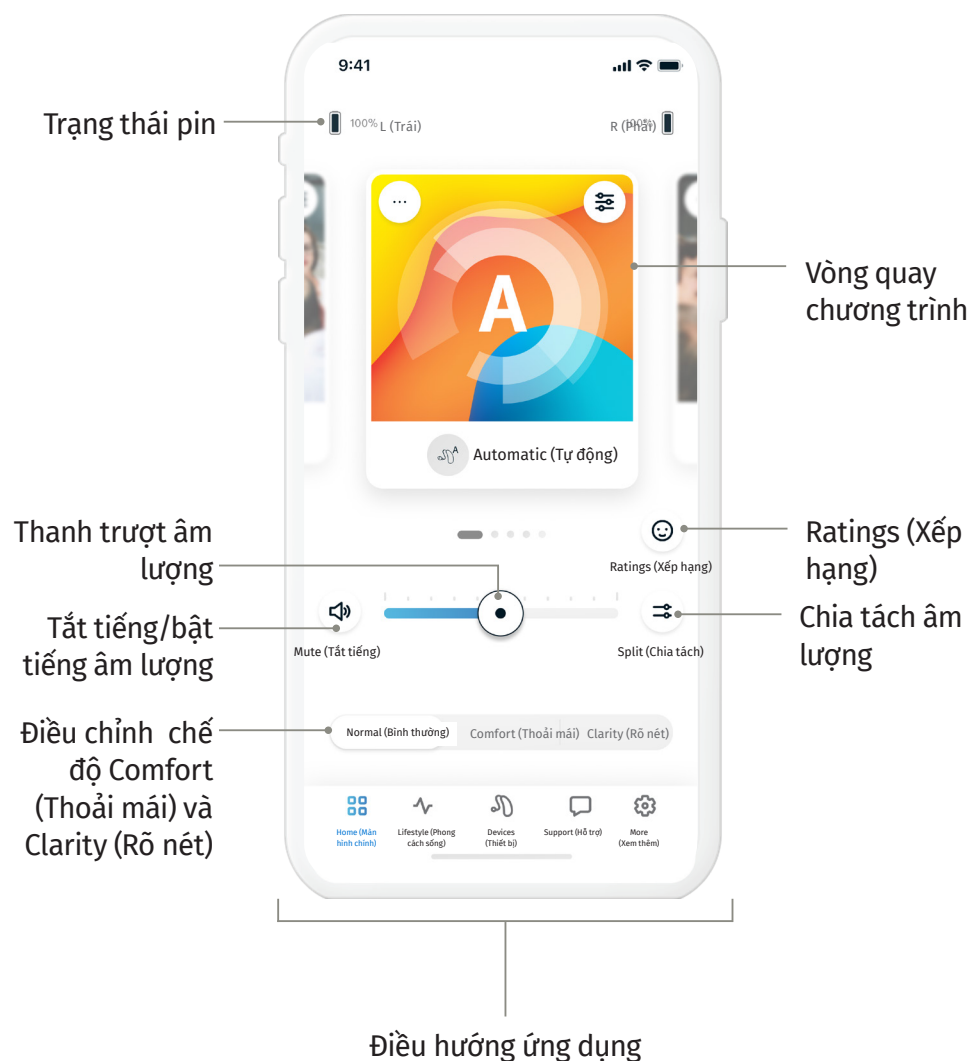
9:41

Trạng thái pin

100% L (Trái)

R (Phải) 100%

...

A

Automatic (Tự động)

Vòng quay chương trình

Thanh trượt âm lượng

Ratings (Xếp hạng)

Ratings (Xếp hạng)

Tắt tiếng/bật tiếng âm lượng

Mute (Tắt tiếng)

Split (Chia tách)

Chia tách âm lượng

Điều chỉnh chế độ Comfort (Thoải mái) và Clarity (Rõ nét)

Normal (Bình thường)

Comfort (Thoải mái)

Clarity (Rõ nét)

Home (Màn hình chính)

Lifestyle (Phong cách sống)

Devices (Thiết bị)

Support (Hỗ trợ)

More (Xem thêm)

Điều hướng ứng dụng